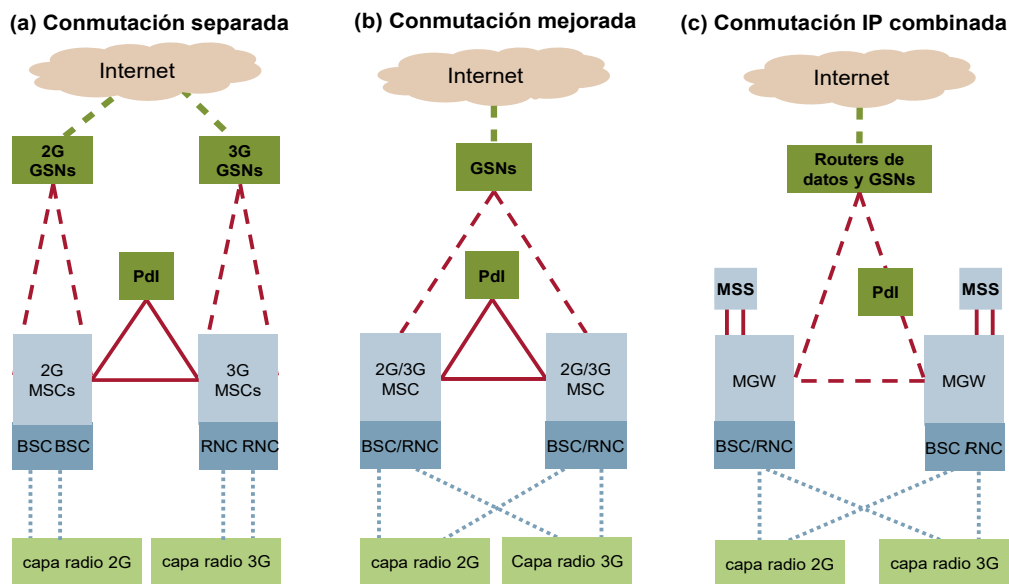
(a) Conmutación separada

Internet

2G GSNs

3G GSNs

PdI

2G MSCs

3G MSCs

BSC BSC

RNC RNC

capa radio 2G

capa radio 3G

(b) Conmutación mejorada

Internet

GSNs

PdI

2G/3G MSC

2G/3G MSC

BSC/RNC

BSC/RNC

capa radio 2G

Capa radio 3G

(c) Conmutación IP combinada

Internet

Routers de datos y GSNs

MSS

PdI

MSS

MGW

MGW

BSC/RNC

BSC RNC

capa radio 2G

capa radio 3G